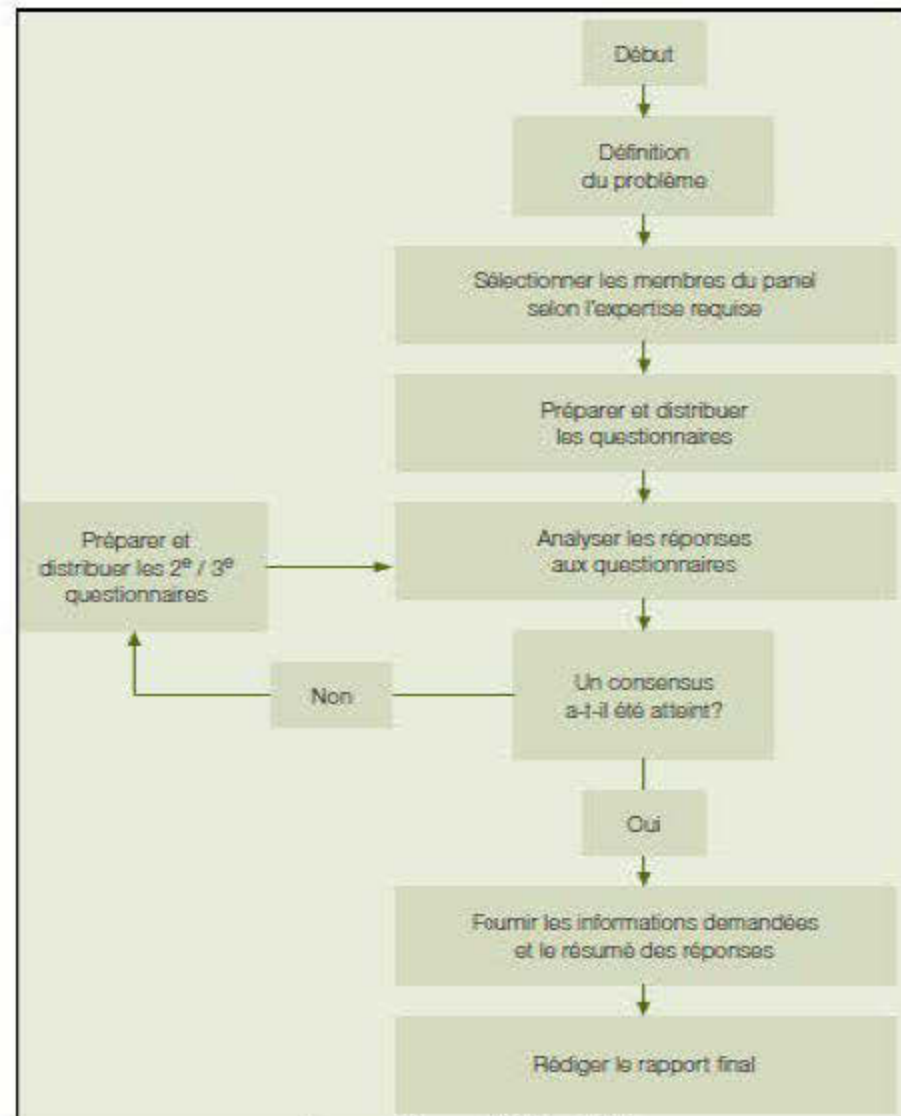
Début

Définition du problème

Sélectionner les membres du panel selon l'expertise requise

Préparer et distribuer les questionnaires

Préparer et distribuer les $2^e$ / $3^e$ questionnaires

Analyser les réponses aux questionnaires

Non

Un consensus a-t-il été atteint?

Oui

Fournir les informations demandées et le résumé des réponses

Rédiger le rapport final